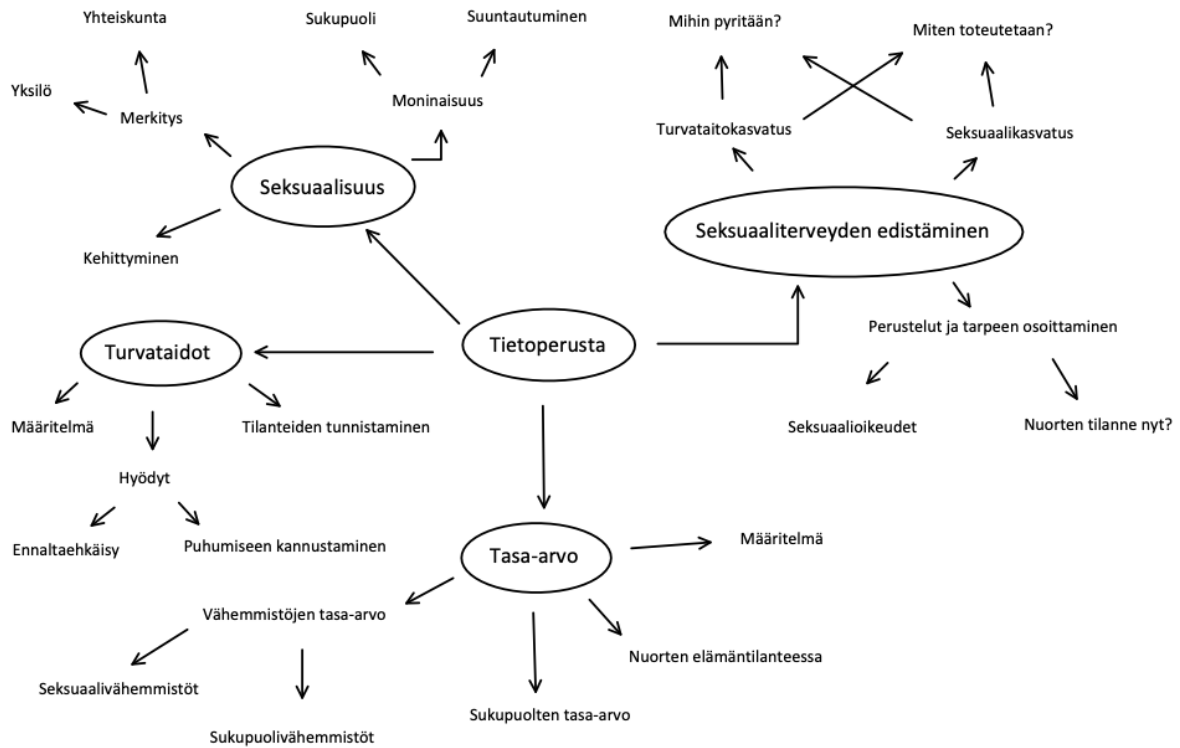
Yhteiskunta

Sukupuoli

Suuntautuminen

Mihin pyritään?

Miten toteutetaan?

Yksilö

Merkitys

Moninaisuus

Turvataitokasvatus

Seksuaalikasvatus

Seksuaalisuus

Seksuaaliterveyden edistäminen

Kehittyminen

Perustelut ja tarpeen osoittaminen

Turvataidot

Tietoperusta

Määritelmä

Tilanteiden tunnistaminen

Seksuaalioikeudet

Nuorten tilanne nyt?

Hyödyt

Ennaltaehkäisy

Puhumiseen kannustaminen

Tasa-arvo

Määritelmä

Vähemmistöjen tasa-arvo

Nuorten elämäntilanteessa

Seksuaalivähemmistöt

Sukupuolten tasa-arvo

Sukupuolivähemmistöt